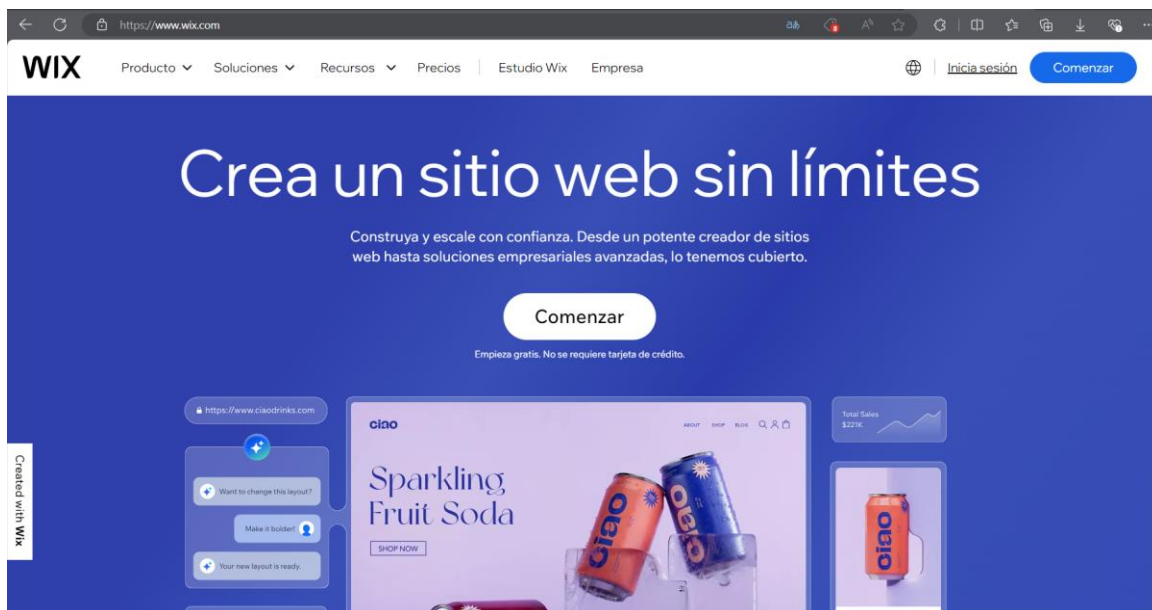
https://www.wix.com

WIX Producto Soluciones Recursos Precios Estudio Wix Empresa Inicia sesión Comenzar

Crea un sitio web sin límites

Construya y escale con confianza. Desde un potente creador de sitios web hasta soluciones empresariales avanzadas, lo tenemos cubierto.

Comenzar

Empieza gratis. No se requiere tarjeta de crédito.

https://www.ciaodrinks.com

Want to change this layout?

Make it bolder!

Your new layout is ready.

ciao

ABOUT SHOP BLOG

Sparkling Fruit Soda

SHOP NOW

ciao

ciao

Total Sales $221K

ciao

Created with Wix